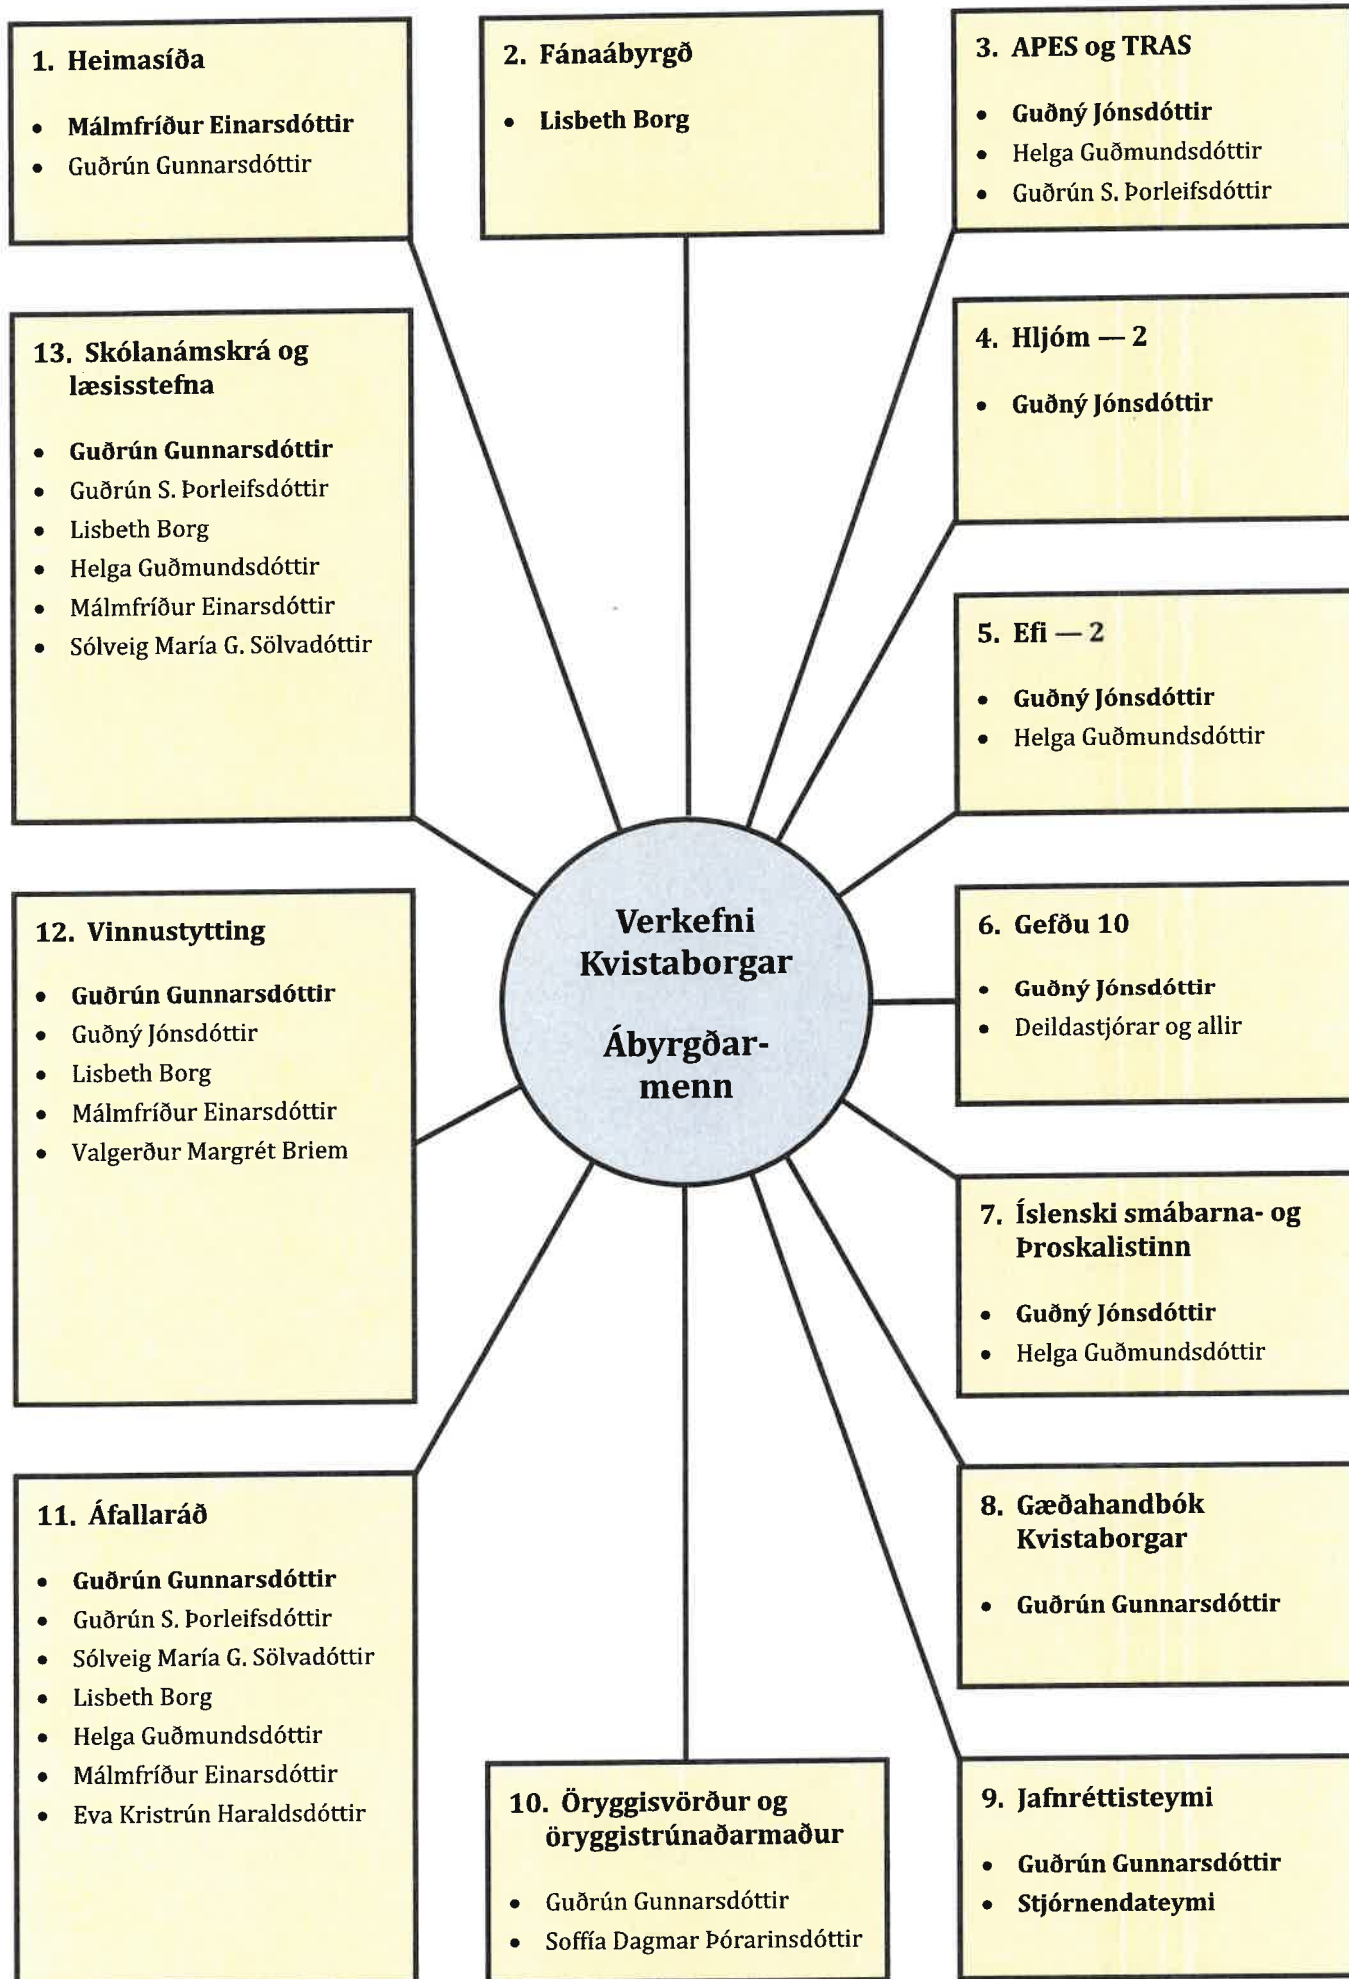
1. Heimasíða

- Málmfríður Einarsdóttir
- Guðrún Gunnarsdóttir

2. Fánaábyrgð

- Lisbeth Borg

3. APES og TRAS

- Guðný Jónsdóttir
- Helga Guðmundsdóttir
- Guðrún S. Þorleifsdóttir

13. Skólanámskrá og læsisstefna

- Guðrún Gunnarsdóttir
- Guðrún S. Þorleifsdóttir
- Lisbeth Borg
- Helga Guðmundsdóttir
- Málmfríður Einarsdóttir
- Sólveig María G. Sölvadóttir

4. Hljóm — 2

- Guðný Jónsdóttir

5. Efi — 2

- Guðný Jónsdóttir
- Helga Guðmundsdóttir

Verkefni Kvistaborgar

Ábyrgðarmenn

12. Vinnustytting

- Guðrún Gunnarsdóttir
- Guðný Jónsdóttir
- Lisbeth Borg
- Málmfríður Einarsdóttir
- Valgerður Margrét Briem

6. Gefðu 10

- Guðný Jónsdóttir
- Deildastjórar og allir

7. Íslenski smábarna- og þroskalistinn

- Guðný Jónsdóttir
- Helga Guðmundsdóttir

11. Áfallaráð

- Guðrún Gunnarsdóttir
- Guðrún S. Þorleifsdóttir
- Sólveig María G. Sölvadóttir
- Lisbeth Borg
- Helga Guðmundsdóttir
- Málmfríður Einarsdóttir
- Eva Kristrún Haraldsdóttir

8. Gæðahandbók Kvistaborgar

- Guðrún Gunnarsdóttir

10. Öryggisvörður og öryggistrúnaðarmaður

- Guðrún Gunnarsdóttir
- Soffía Dagmar Þórarinsdóttir

9. Jafnréttisteymi

- Guðrún Gunnarsdóttir
- Stjórnendateymi